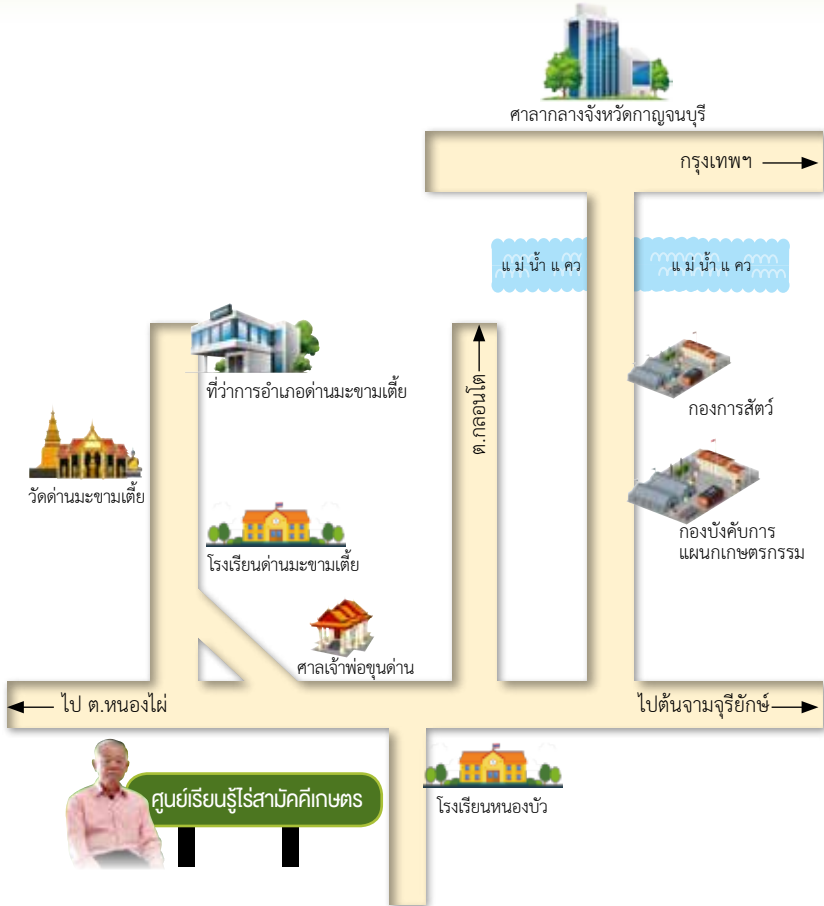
ศาลากลางจังหวัดกาญจนบุรี

กรุงเทพฯ

แม่น้ำแคว

แม่น้ำแคว

ที่ว่าการอำเภอด่านมะขามเตี้ย

ต.กลอนโด

กองการสัตว์

วัดด่านมะขามเตี้ย

กองบังคับการ แผนกเกษตรกรรม

โรงเรียนด่านมะขามเตี้ย

ศาลเจ้าพ่อขุนด่าน

ไป ต.หนองไผ่

ไปต้นจามจุรียักษ์

ศูนย์เรียนรู้ไร่สามัคคีเกษตร

โรงเรียนหนองบัว